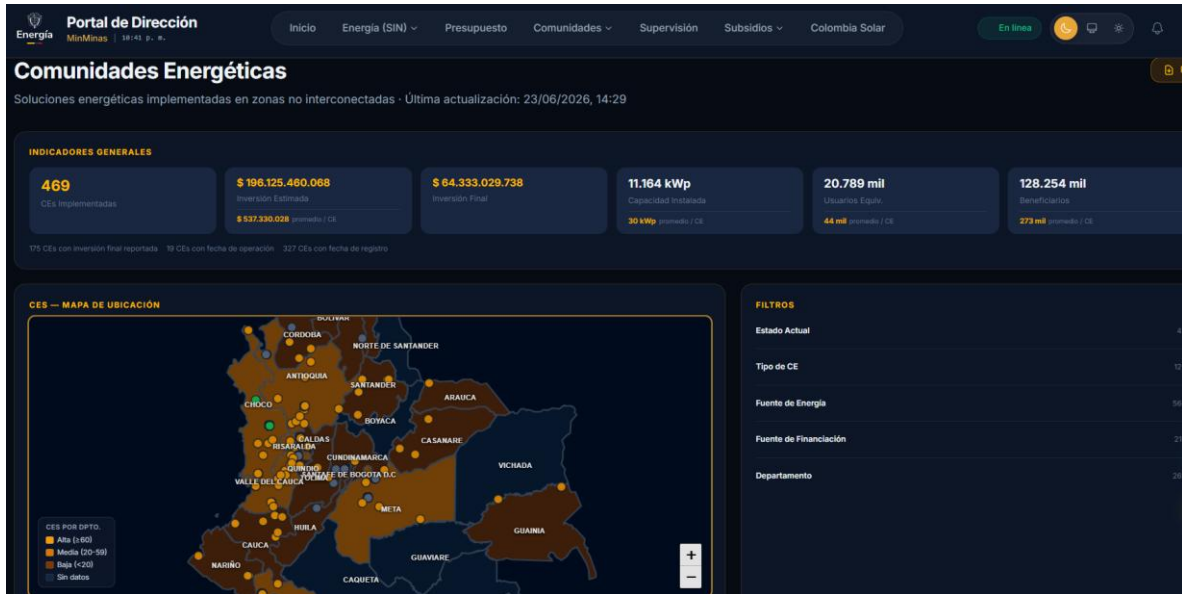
Energía

Portal de Dirección

MinMinas | 10:41 p. m.

Inicio Energía (SIN) Presupuesto Comunidades Supervisión Subsidios Colombia Solar

En línea

Comunidades Energéticas

Soluciones energéticas implementadas en zonas no interconectadas · Última actualización: 23/06/2026, 14:29

INDICADORES GENERALES

469
CEs Implementadas

$ 196.125.460.068
Inversión Estimada
$ 537.330.028 promedio / CE

$ 64.333.029.738
Inversión Final

11.164 kWp
Capacidad Instalada
30 kWp promedio / CE

20.789 mil
Usuarios Equiv.
44 mil promedio / CE

128.254 mil
Beneficiarios
273 mil promedio / CE

175 CEs con inversión final reportada 19 CEs con fecha de operación 327 CEs con fecha de registro

CES — MAPA DE UBICACIÓN

BOLIVAR
CORDOBA
NORTE DE SANTANDER
ANTIOQUIA
SANTANDER
ARAUCA
CHOCO
BOYACA
CALDAS
RISARALDA
CASANARE
CUNDINAMARCA
QUINDIO
SANTAFE DE BOGOTA D.C
TOLIMA
VALLE DEL CAUCA
VICHADA
META
HUILA
GUAINIA
CAUCA
GUAVIARE
NARIÑO
CAQUETA

CES POR DPTO.
Alta (≥60)
Media (20-59)
Baja (<20)
Sin datos

+
−

FILTROS

Estado Actual
Tipo de CE
Fuente de Energía
Fuente de Financiación
Departamento